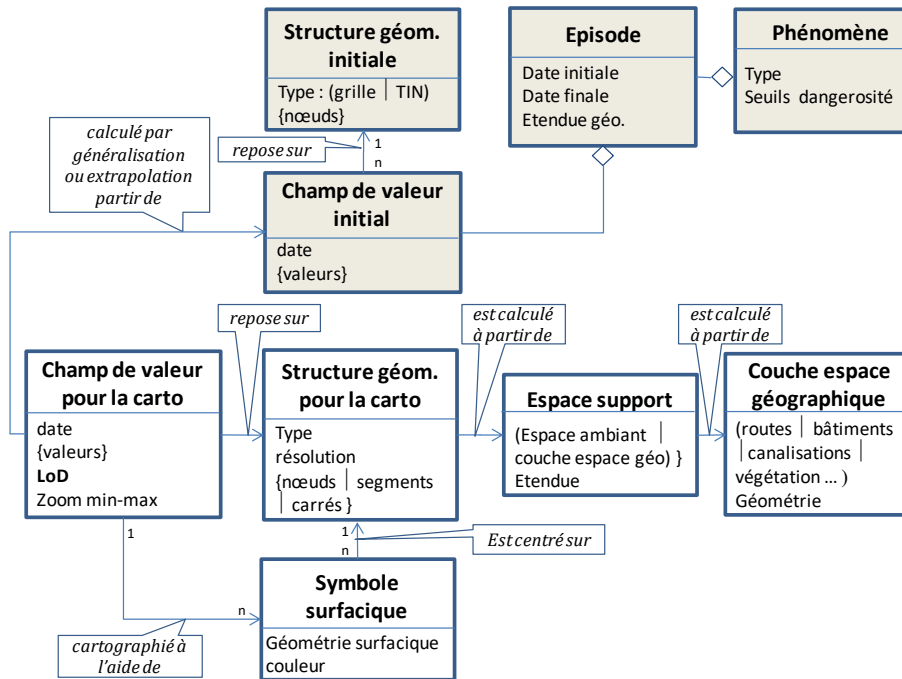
Structure géom. initiale
Type : (grille | TIN)
{nœuds}

Episode
Date initiale
Date finale
Etendue géo.

Phénomène
Type
Seuils dangerosité

calculé par généralisation ou extrapolation partir de

repose sur
1
n

Champ de valeur initial
date
{valeurs}

repose sur

est calculé à partir de

est calculé à partir de

Champ de valeur pour la carto
date
{valeurs}
LoD
Zoom min-max

Structure géom. pour la carto
Type
résolution
{nœuds | segments | carrés }

Espace support
(Espace ambiant | couche espace géo) }
Etendue

Couche espace géographique
(routes | bâtiments | canalisations | végétation ... )
Géométrie

1
1
n
Est centré sur

n

Symbole surfacique
Géométrie surfacique
couleur

cartographié à l'aide de